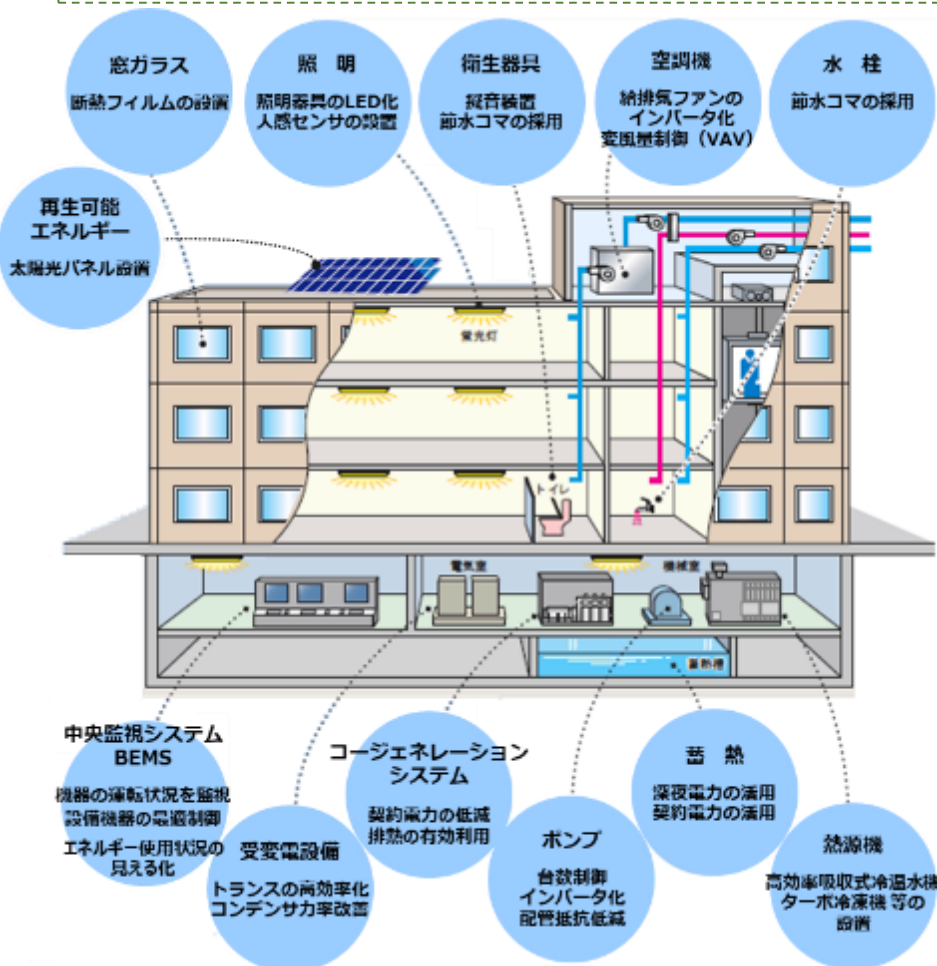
窓ガラス
断熱フィルムの設置

照明
照明器具のLED化
人感センサの設置

衛生器具
擬音装置
節水コマの採用

空調機
給排気ファンの
インバータ化
変風量制御（VAV）

水栓
節水コマの採用

再生可能
エネルギー
太陽光パネル設置

蛍光灯

トイレ

電気室

機械室

蓄熱槽

中央監視システム
BEMS
機器の運転状況を監視
設備機器の最適制御
エネルギー使用状況の
見える化

受変電設備
トランスの高効率化
コンデンサ力率改善

コージェネレーション
システム
契約電力の低減
排熱の有効利用

ポンプ
台数制御
インバータ化
配管抵抗低減

蓄熱
深夜電力の活用
契約電力の活用

熱源機
高効率吸収式冷温水機
ターボ冷凍機 等の
設置